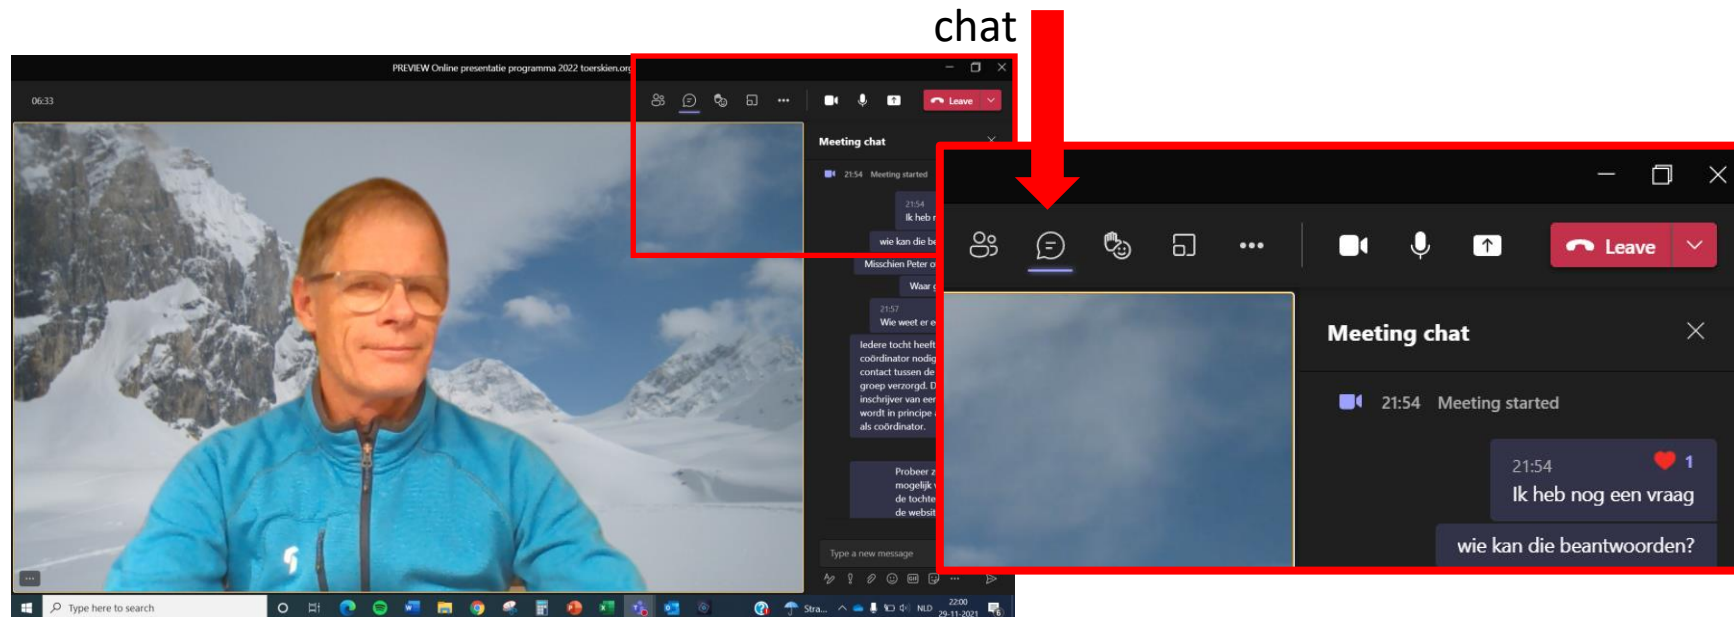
chat

PREVIEW Online presentatie programma 2022 toerskien.org

06:33

Leave

Meeting chat

21:54 Meeting started

21:54
Ik heb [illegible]

wie kan die be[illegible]

Misschien Peter o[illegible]

Waar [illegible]

21:57
Wie weet er e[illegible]

Iedere tocht heeft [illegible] coördinator nodig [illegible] contact tussen de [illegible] groep verzorgd. D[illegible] inschrijver van een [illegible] wordt in principe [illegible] als coördinator.

Probeer z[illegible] mogelijk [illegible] de tochte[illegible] de websit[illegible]

Type a new message

Type here to search

Stra...

NLD

22:00
29-11-2021

Leave

Meeting chat

21:54 Meeting started

21:54 1
Ik heb nog een vraag

wie kan die beantwoorden?